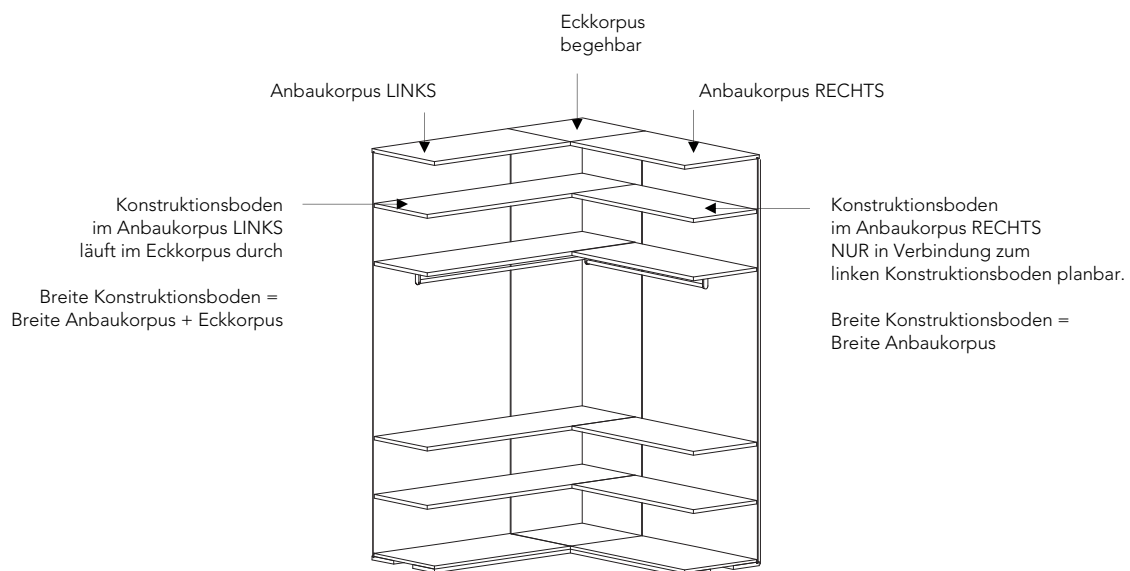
Eckkorpus
begehbar

Anbaukorpus LINKS

Anbaukorpus RECHTS

Konstruktionsboden
im Anbaukorpus LINKS
läuft im Eckkorpus durch

Breite Konstruktionsboden =
Breite Anbaukorpus + Eckkorpus

Konstruktionsboden
im Anbaukorpus RECHTS
NUR in Verbindung zum
linken Konstruktionsboden planbar.

Breite Konstruktionsboden =
Breite Anbaukorpus